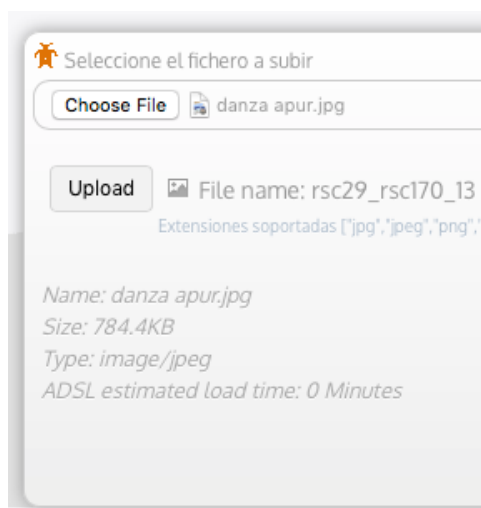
Seleccione el fichero a subir

Choose File danza apur.jpg

Upload File name: rsc29_rsc170_13

Extensiones soportadas ["jpg","jpeg","png",

Name: danza apur.jpg
Size: 784.4KB
Type: image/jpeg
ADSL estimated load time: 0 Minutes